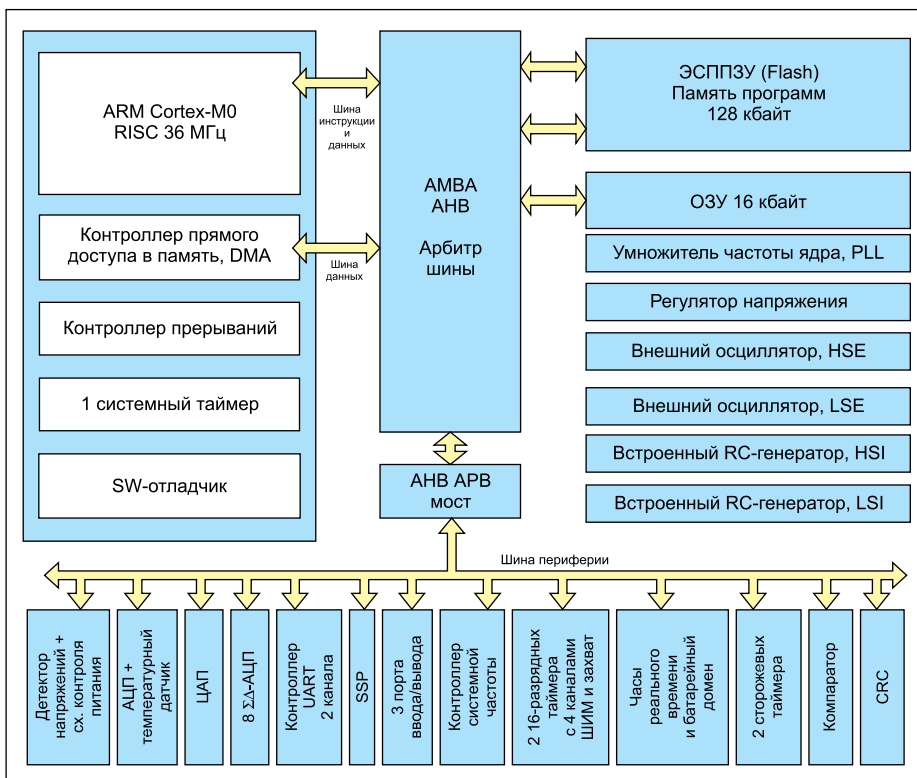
ARM Cortex-M0
RISC 36 МГц

Контроллер прямого доступа в память, DMA

Контроллер прерываний

1 системный таймер

SW-отладчик

Шина инструкции и данных

Шина данных

AMBA
AHB

Арбитр шины

AHB APB мост

ЭСППЗУ (Flash)
Память программ
128 кбайт

ОЗУ 16 кбайт

Умножитель частоты ядра, PLL

Регулятор напряжения

Внешний осциллятор, HSE

Внешний осциллятор, LSE

Встроенный RC-генератор, HSI

Встроенный RC-генератор, LSI

Шина периферии

Детектор напряжений + сх. контроля питания

АЦП + температурный датчик

ЦАП

8 ΣΔ-АЦП

Контроллер UART 2 канала

SSP

3 порта ввода/вывода

Контроллер системной частоты

2 16-разрядных таймера с 4 каналами ШИМ и захват

Часы реального времени и батарейный домен

2 сторожевых таймера

Компаратор

CRC